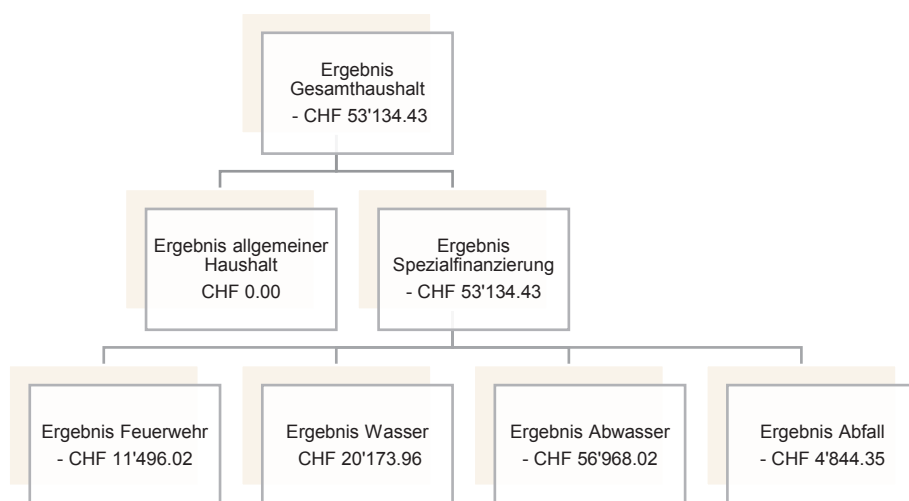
Ergebnis Gesamthaushalt
- CHF 53'134.43

Ergebnis allgemeiner Haushalt
CHF 0.00

Ergebnis Spezialfinanzierung
- CHF 53'134.43

Ergebnis Feuerwehr
- CHF 11'496.02

Ergebnis Wasser
CHF 20'173.96

Ergebnis Abwasser
- CHF 56'968.02

Ergebnis Abfall
- CHF 4'844.35